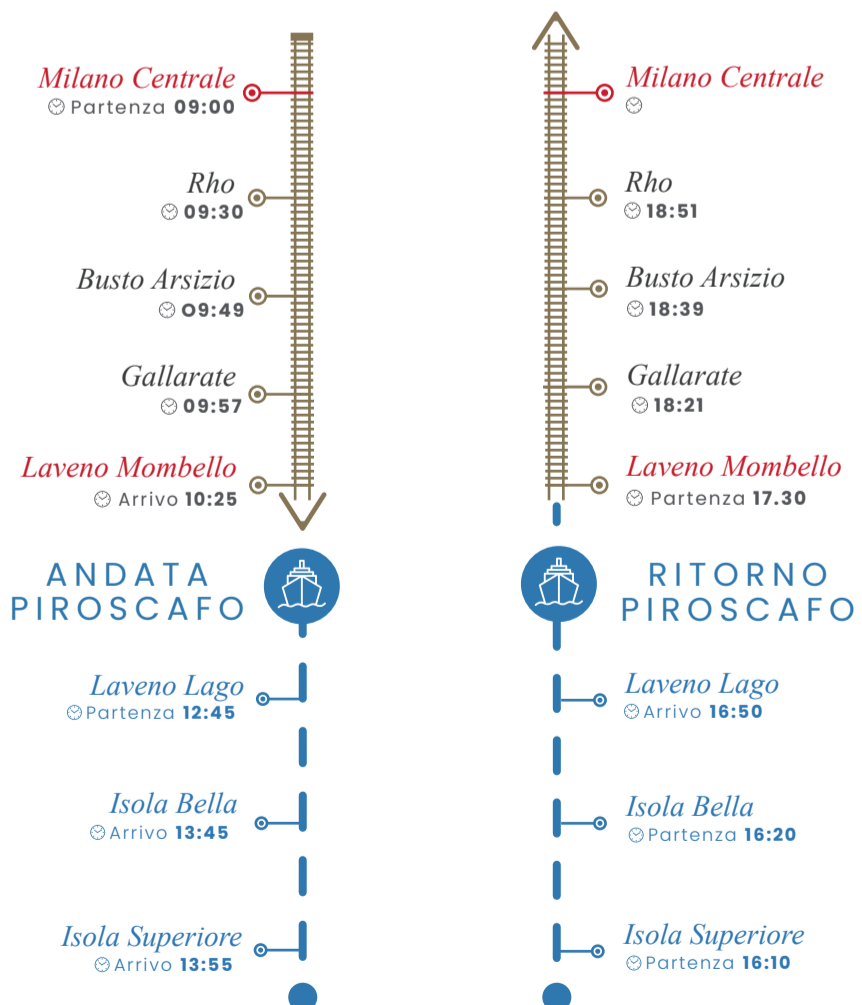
Milano Centrale
Partenza 09:00

Rho
09:30

Busto Arsizio
O9:49

Gallarate
09:57

Laveno Mombello
Arrivo 10:25

ANDATA PIROSCAFO

Laveno Lago
Partenza 12:45

Isola Bella
Arrivo 13:45

Isola Superiore
Arrivo 13:55

Milano Centrale

Rho
18:51

Busto Arsizio
18:39

Gallarate
18:21

Laveno Mombello
Partenza 17.30

RITORNO PIROSCAFO

Laveno Lago
Arrivo 16:50

Isola Bella
Partenza 16:20

Isola Superiore
Partenza 16:10